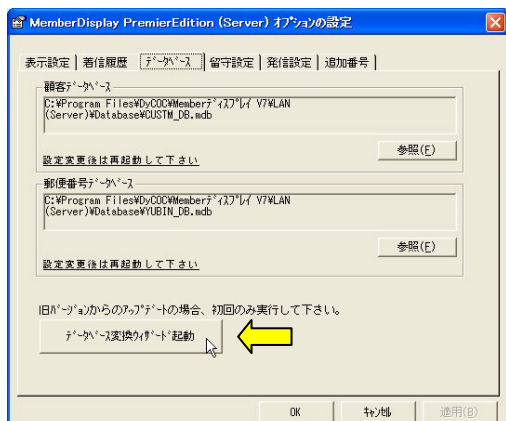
MemberDisplay PremierEdition (Server) オプションの設定

表示設定 | 着信履歴 | データベース | 留守設定 | 発信設定 | 追加番号

顧客データベース

C:¥Program Files¥DyCOC¥Memberディスプレイ V7¥LAN (Server)¥Database¥CUSTM_DB.mdb

参照(F)

設定変更後は再起動して下さい

郵便番号データベース

C:¥Program Files¥DyCOC¥Memberディスプレイ V7¥LAN (Server)¥Database¥YUBIN_DB.mdb

参照(F)

設定変更後は再起動して下さい

旧バージョンからのアップデートの場合、初回のみ実行して下さい。

データベース変換ウィザード起動

OK | キャンセル | 適用(B)